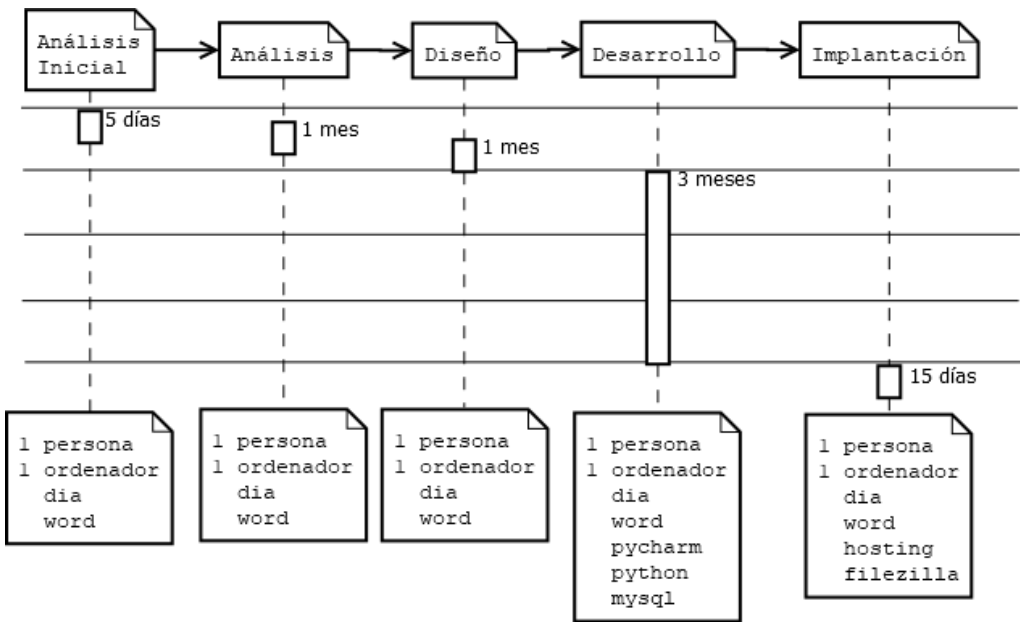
Análisis Inicial

Análisis

Diseño

Desarrollo

Implantación

5 días

1 mes

1 mes

3 meses

15 días

1 persona
1 ordenador
dia
word

1 persona
1 ordenador
dia
word

1 persona
1 ordenador
dia
word

1 persona
1 ordenador
dia
word
pycharm
python
mysql

1 persona
1 ordenador
dia
word
hosting
filezilla